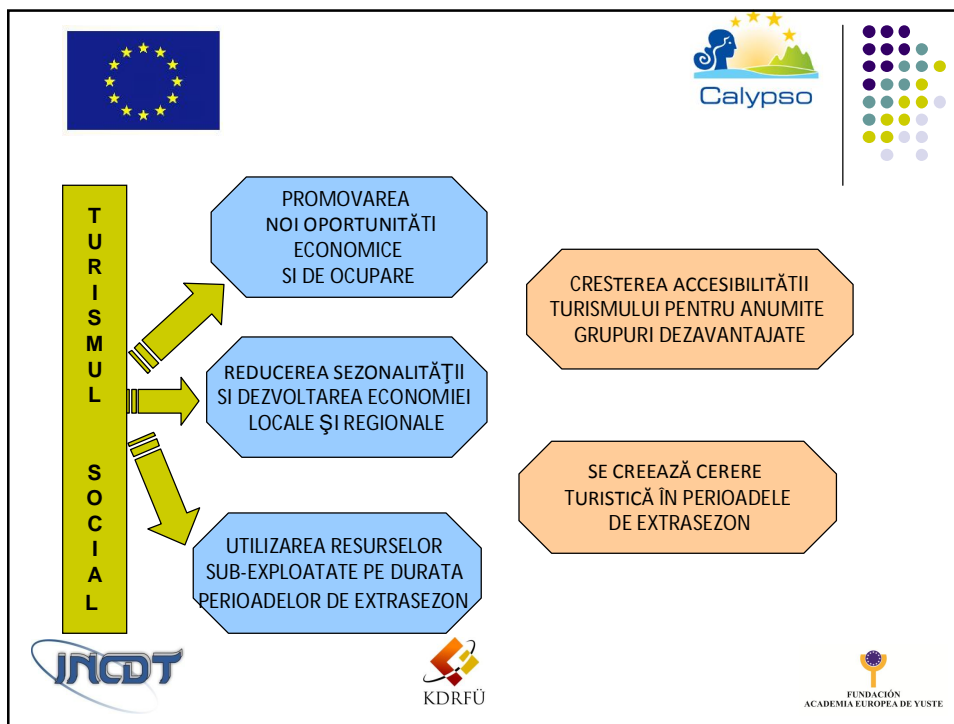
Calypso

TURISMUL SOCIAL

PROMOVAREA NOI OPORTUNITĂTI ECONOMICE SI DE OCUPARE

REDUCEREA SEZONALITĂŢII SI DEZVOLTAREA ECONOMIEI LOCALE ŞI REGIONALE

UTILIZAREA RESURSELOR SUB-EXPLOATATE PE DURATA PERIOADELOR DE EXTRASEZON

CRESTEREA ACCESIBILITĂTII TURISMULUI PENTRU ANUMITE GRUPURI DEZAVANTAJATE

SE CREEAZĂ CERERE TURISTICĂ ÎN PERIOADELE DE EXTRASEZON

INCDT

KDRFÜ

FUNDACIÓN ACADEMIA EUROPEA DE YUSTE